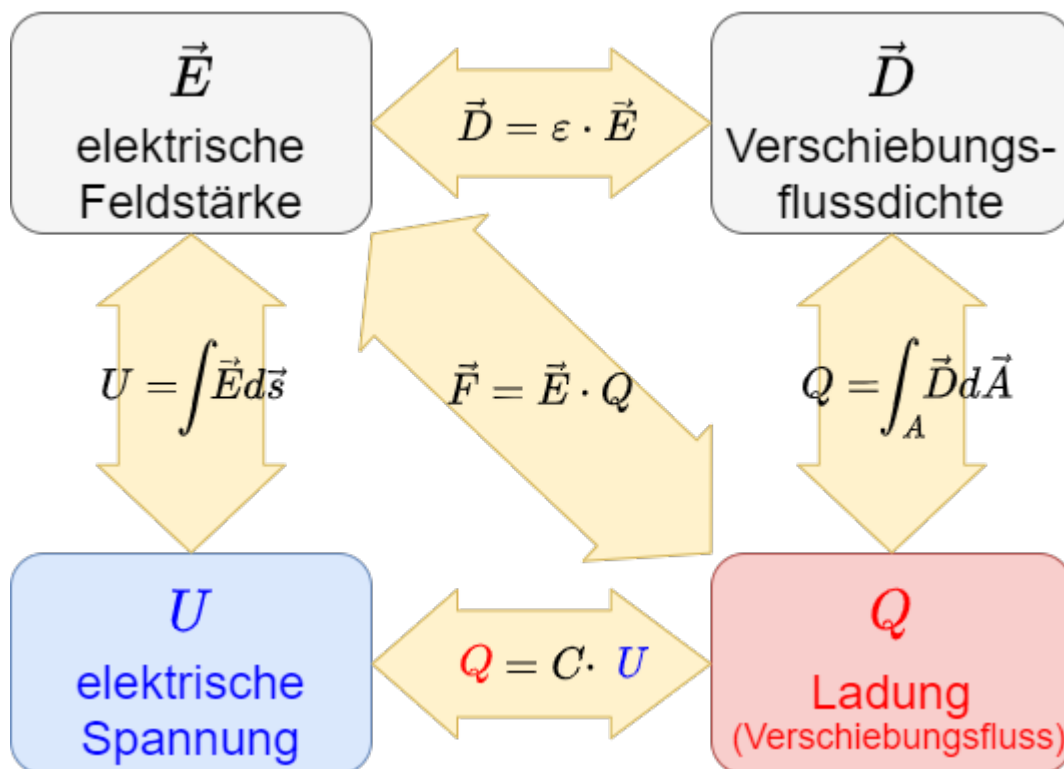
$\vec{E}$
elektrische Feldstärke

$\vec{D} = \varepsilon \cdot \vec{E}$

$\vec{D}$
Verschiebungsflussdichte

$U = \int \vec{E} d\vec{s}$

$\vec{F} = \vec{E} \cdot Q$

$Q = \int_A \vec{D} d\vec{A}$

$U$
elektrische Spannung

$Q = C \cdot U$

$Q$
Ladung
(Verschiebungsfluss)